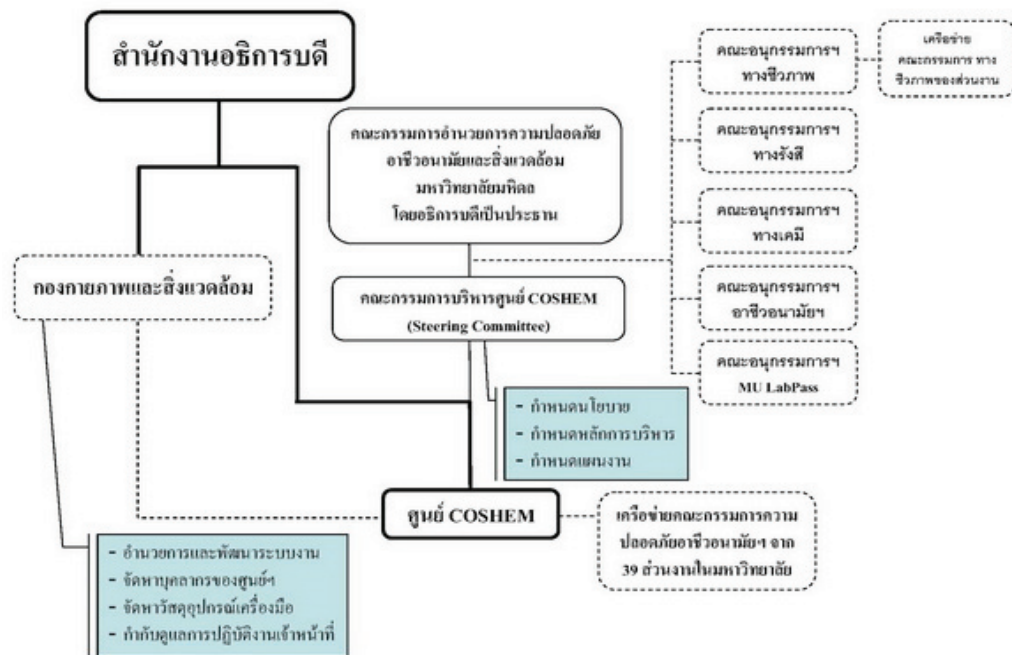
สำนักงานอธิการบดี

คณะกรรมการอำนวยการความปลอดภัย อาชีวอนามัยและสิ่งแวดล้อม มหาวิทยาลัยมหิดล โดยอธิการบดีเป็นประธาน

คณะอนุกรรมการฯ ทางชีวภาพ

เครือข่าย คณะกรรมการ ทาง ชีวภาพของส่วนงาน

คณะอนุกรรมการฯ ทางรังสี

คณะอนุกรรมการฯ ทางเคมี

คณะอนุกรรมการฯ อาชีวอนามัยฯ

คณะอนุกรรมการฯ MU LabPass

กองกายภาพและสิ่งแวดล้อม

คณะกรรมการบริหารศูนย์ COSHEM (Steering Committee)

- กำหนดนโยบาย
- กำหนดหลักการบริหาร
- กำหนดแผนงาน

ศูนย์ COSHEM

เครือข่ายคณะกรรมการความปลอดภัยอาชีวอนามัยฯ จาก 39 ส่วนงานในมหาวิทยาลัย

- อำนวยการและพัฒนาระบบงาน
- จัดหาบุคลากรของศูนย์ฯ
- จัดหาวัสดุอุปกรณ์เครื่องมือ
- กำกับดูแลการปฏิบัติงานเจ้าหน้าที่